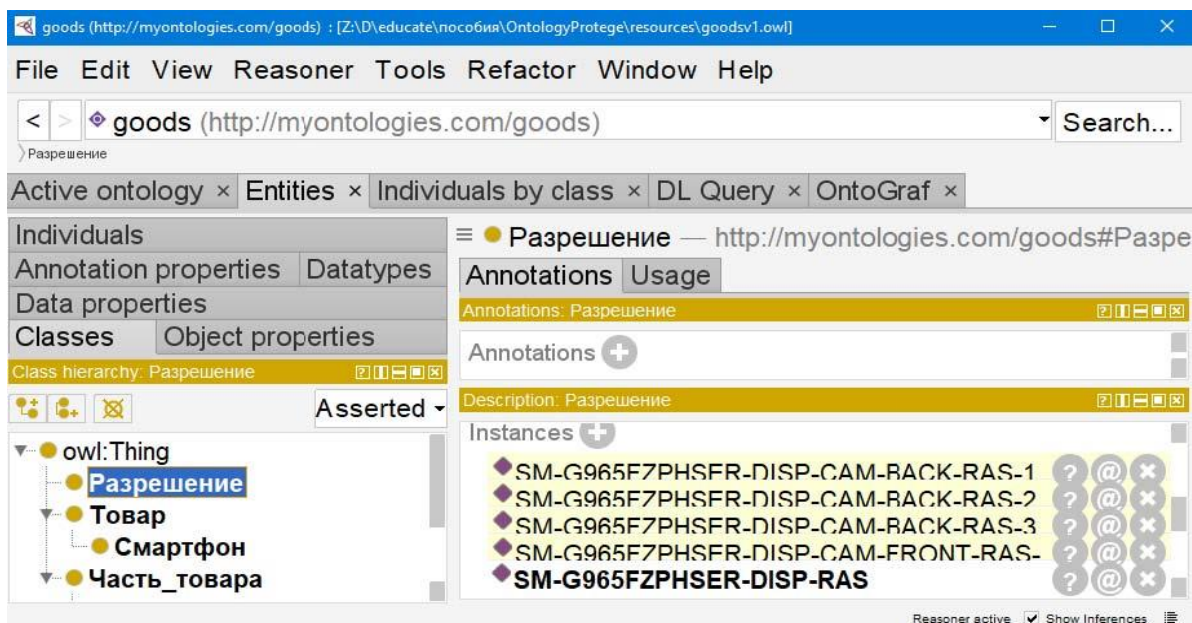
goods (http://myontologies.com/goods) : [Z:\D\educate\пособия\OntologyProtege\resources\goodsv1.owl]

File Edit View Reasoner Tools Refactor Window Help

< > goods (http://myontologies.com/goods) Search...

Разрешение

Active ontology × Entities × Individuals by class × DL Query × OntoGraf ×

Individuals

Annotation properties Datatypes

Data properties

Classes Object properties

Class hierarchy: Разрешение

Asserted

owl:Thing

Разрешение

Товар

Смартфон

Часть_товара

Разрешение — http://myontologies.com/goods#Paзpe

Annotations Usage

Annotations: Разрешение

Annotations

Description: Разрешение

Instances

SM-G965FZPHSER-DISP-CAM-BACK-RAS-1

SM-G965FZPHSER-DISP-CAM-BACK-RAS-2

SM-G965FZPHSER-DISP-CAM-BACK-RAS-3

SM-G965FZPHSER-DISP-CAM-FRONT-RAS-

SM-G965FZPHSER-DISP-RAS

Reasoner active Show Inferences